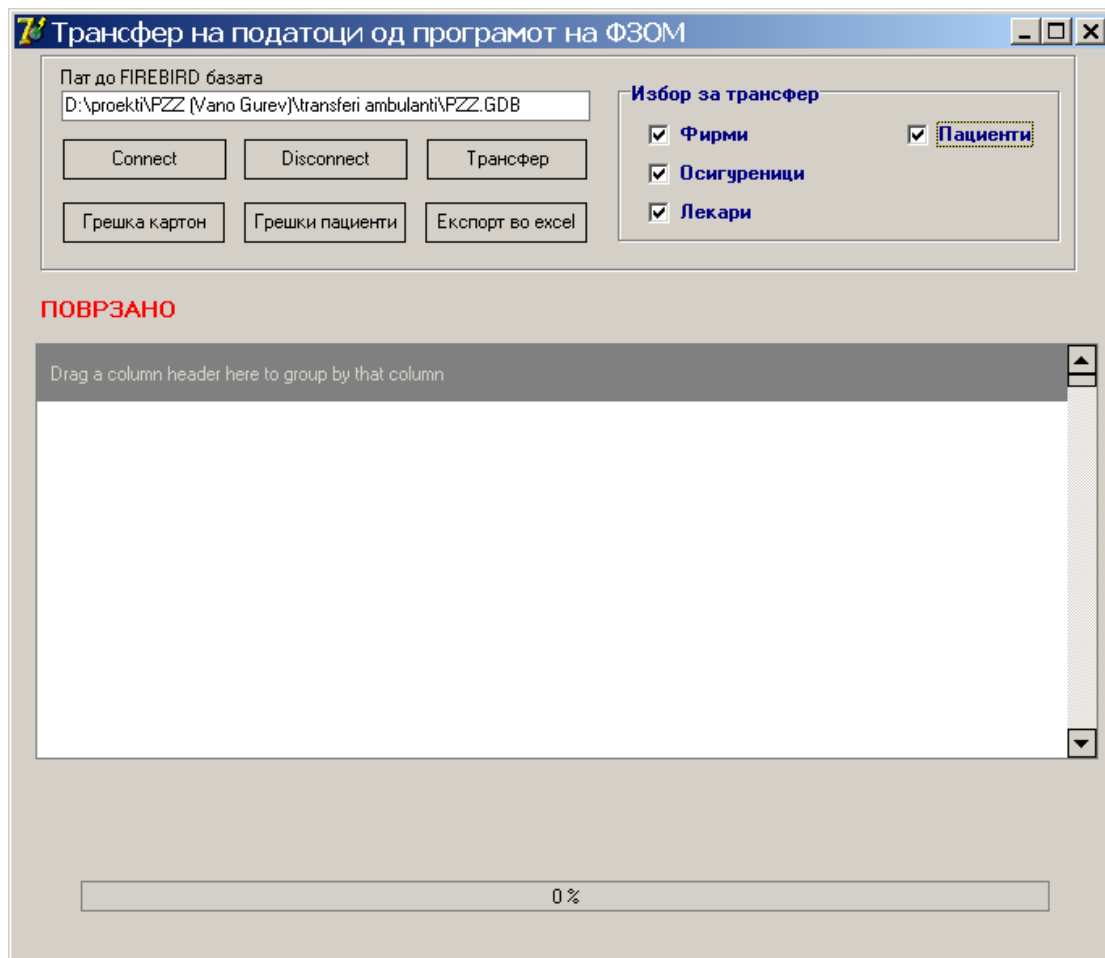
Трансфер на податоци од програмот на ФЗОМ

Пат до FIREBIRD базата
D:\proekti\PZZ (Vano Gurev)\transferi ambulanti\PZZ.GDB

Connect
Disconnect
Трансфер
Грешка картон
Грешки пациенти
Експорт во excel

Избор за трансфер
Фирми
Пациенти
Осигуреници
Лекари

ПОВРЗАНО

Drag a column header here to group by that column

0 %